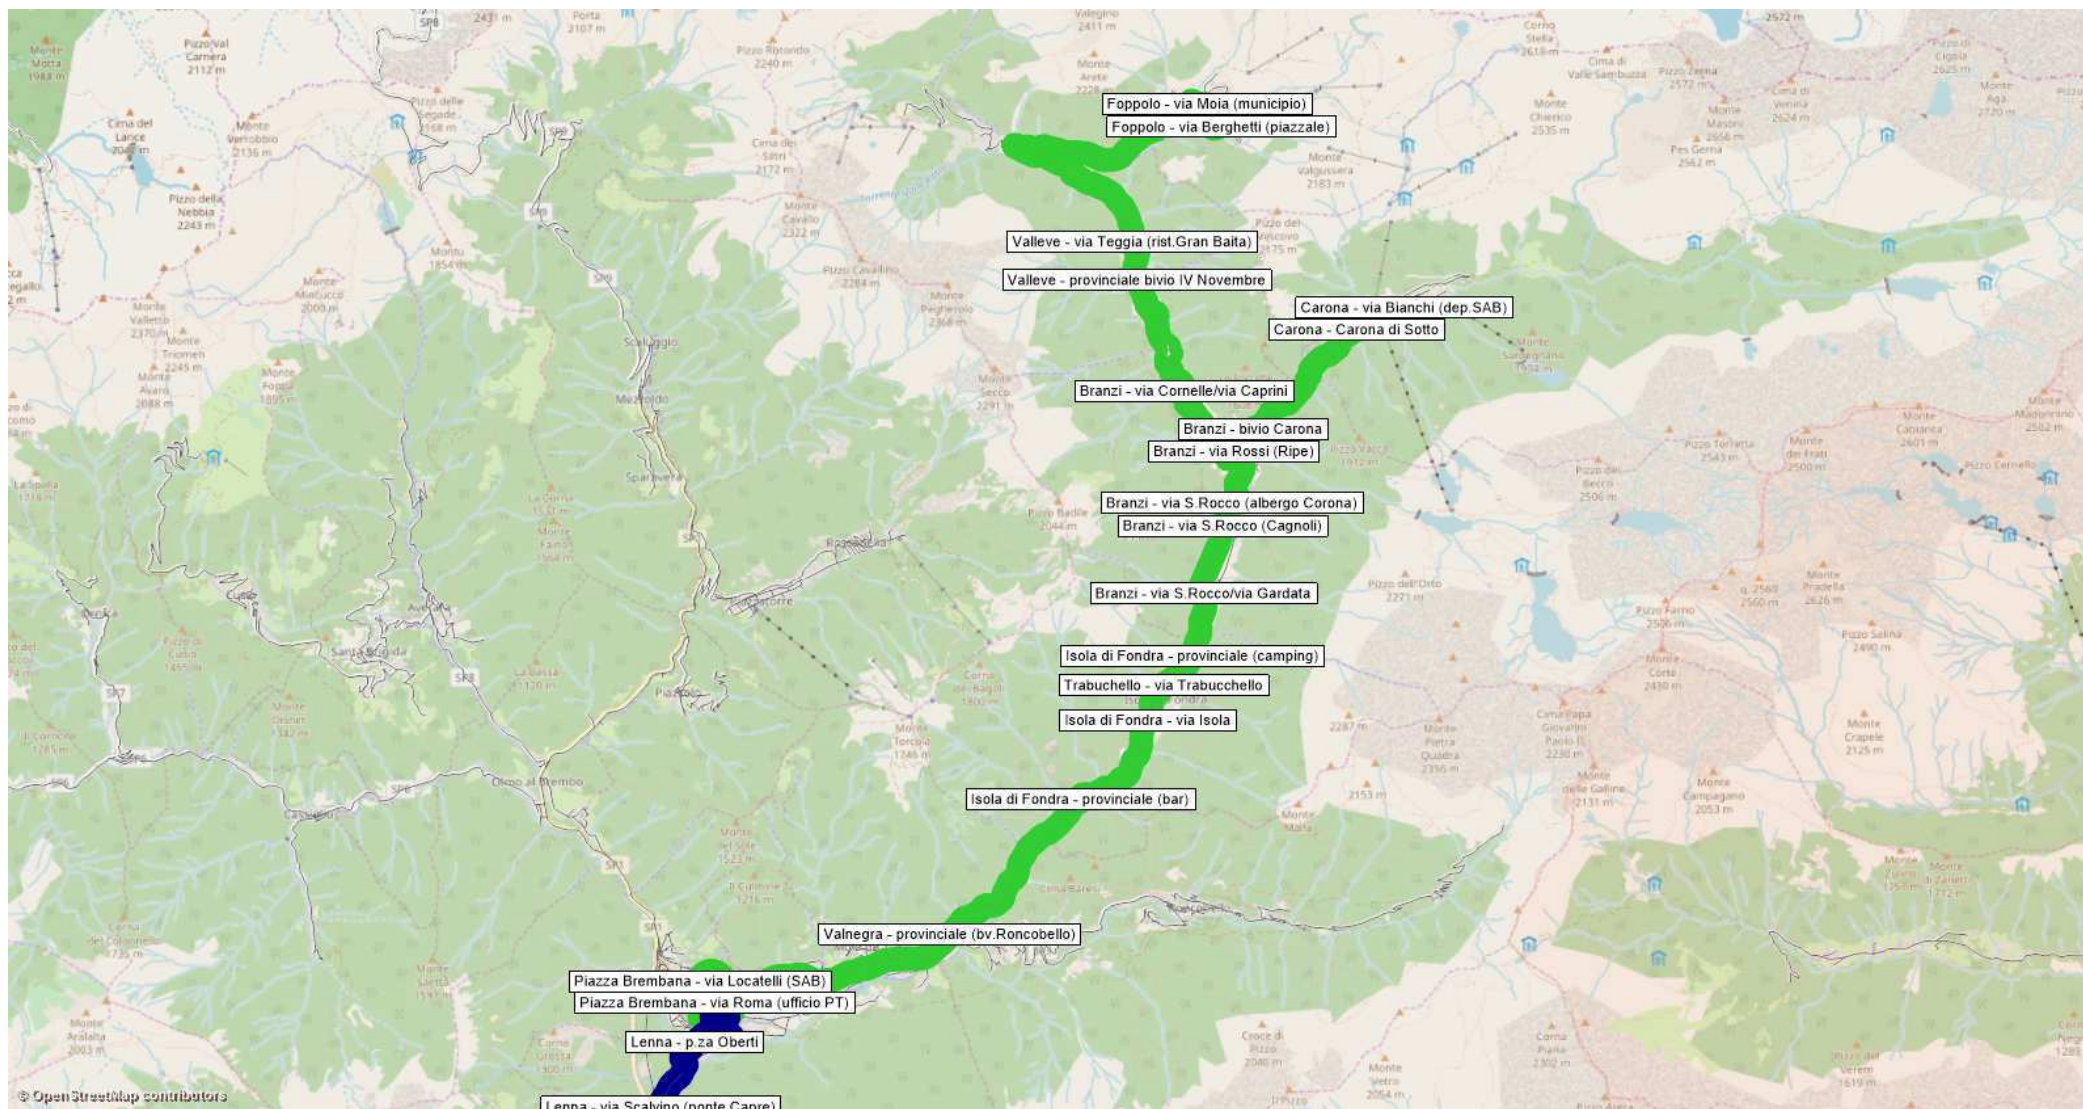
Foppolo - via Moia (municipio)
Foppolo - via Berghetti (piazzale)
Valleve - via Teggia (rist.Gran Baita)
Valleve - provinciale bivio IV Novembre
Carona - via Bianchi (dep.SAB)
Carona - Carona di Sotto
Branzi - via Cornelle/via Caprini
Branzi - bivio Carona
Branzi - via Rossi (Ripe)
Branzi - via S.Rocco (albergo Corona)
Branzi - via S.Rocco (Cagnoli)
Branzi - via S.Rocco/via Gardata
Isola di Fondra - provinciale (camping)
Trabuchello - via Trabucchello
Isola di Fondra - via Isola
Isola di Fondra - provinciale (bar)
Valnegra - provinciale (bv.Roncobello)
Piazza Brembana - via Locatelli (SAB)
Piazza Brembana - via Roma (ufficio PT)
Lenna - p.za Oberti
Lenna - via Scalvino (ponte Capre)
© OpenStreetMap contributors